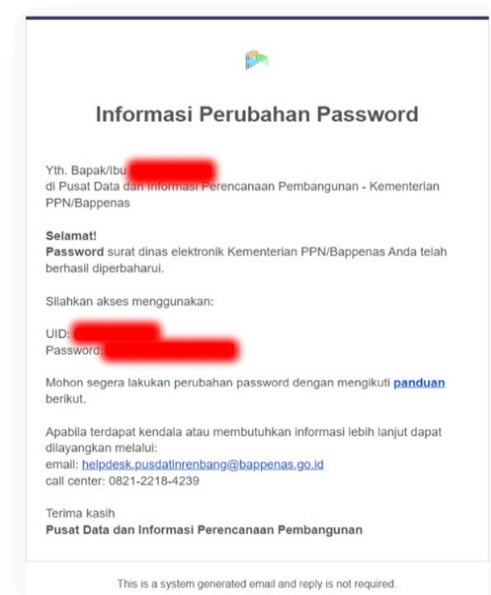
Informasi Perubahan Password

Yth. Bapak/Ibu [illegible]
di Pusat Data dan Informasi Perencanaan Pembangunan - Kementerian PPN/Bappenas

Selamat!
Password surat dinas elektronik Kementerian PPN/Bappenas Anda telah berhasil diperbaharui.

Silahkan akses menggunakan:

UID: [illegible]
Password: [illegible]

Mohon segera lakukan perubahan password dengan mengikuti panduan berikut.

Apabila terdapat kendala atau membutuhkan informasi lebih lanjut dapat dilayangkan melalui:
email: helpdesk.pusdatinrenbang@bappenas.go.id
call center: 0821-2218-4239

Terima kasih
Pusat Data dan Informasi Perencanaan Pembangunan

This is a system generated email and reply is not required.